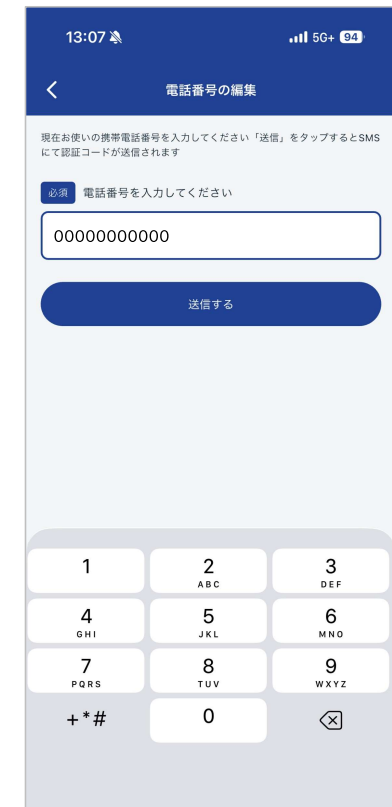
13:07

5G+ 94

電話番号の編集

現在お使いの携帯電話番号を入力してください「送信」をタップするとSMSにて認証コードが送信されます

必須 電話番号を入力してください

00000000000

送信する

1
2 ABC
3 DEF
4 GHI
5 JKL
6 MNO
7 PQRS
8 TUV
9 WXYZ
+*#
0